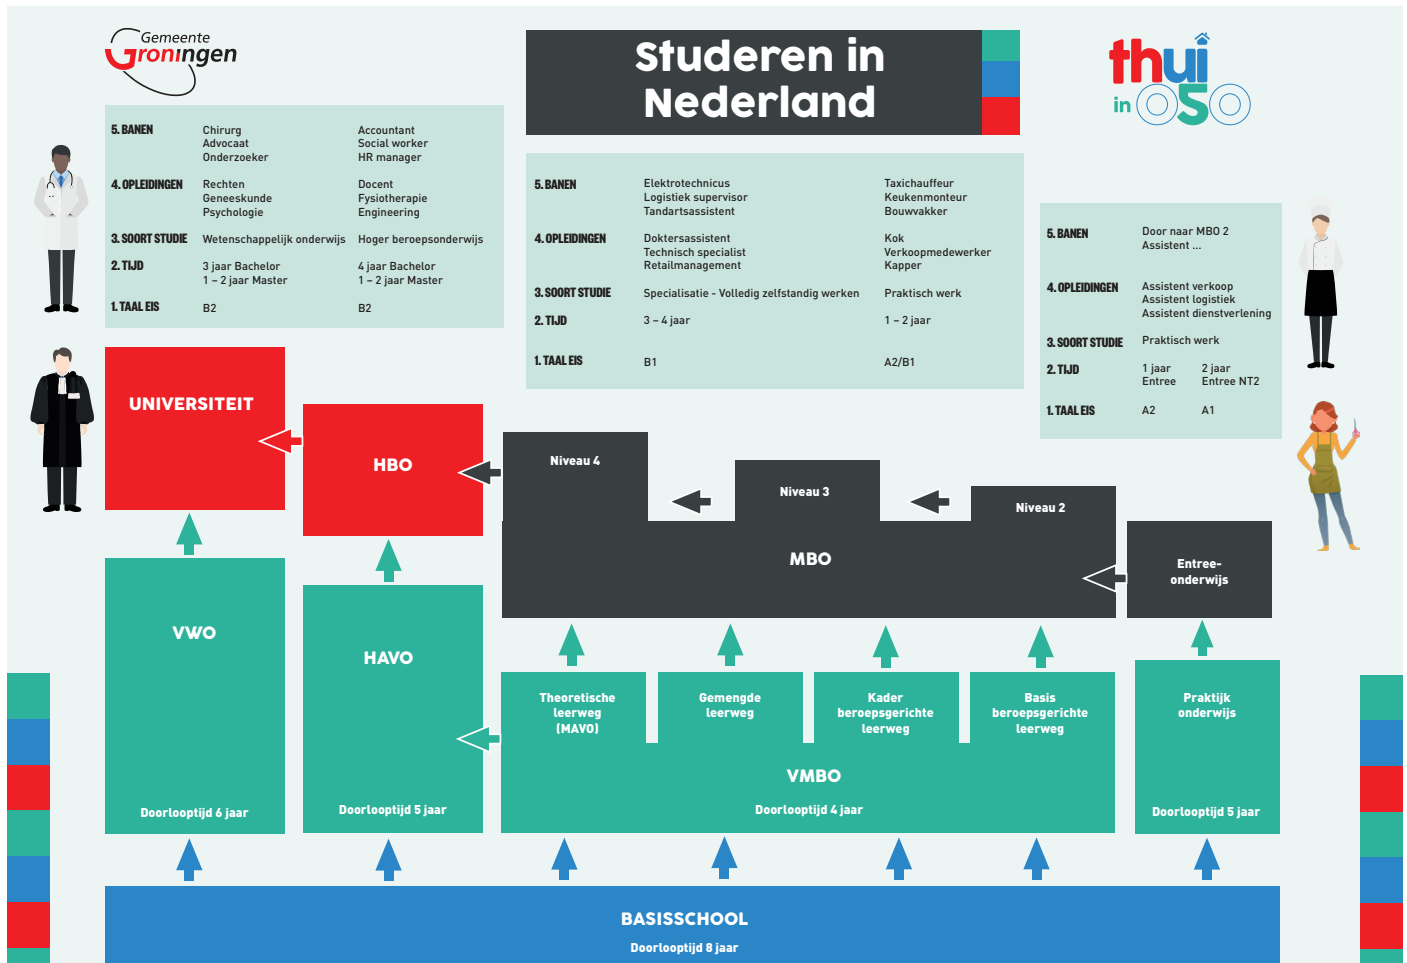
Gemeente Groningen

Studeren in Nederland

thuis in OSO

| | | |
|---|---|---|
| 5. BANEN | Chirurg Advocaat Onderzoeker | Accountant Social worker HR manager |
| 4. OPLEIDINGEN | Rechten Geneeskunde Psychologie | Docent Fysiotherapie Engineering |
| 3. SOORT STUDIE | Wetenschappelijk onderwijs | Hoger beroepsonderwijs |
| 2. TIJD | 3 jaar Bachelor 1 – 2 jaar Master | 4 jaar Bachelor 1 – 2 jaar Master |
| 1. TAAL EIS | B2 | B2 |

| | | |
|---|---|---|
| 5. BANEN | Elektrotechnicus Logistiek supervisor Tandartsassistent | Taxichauffeur Keukenmonteur Bouwvakker |
| 4. OPLEIDINGEN | Doktersassistent Technisch specialist Retailmanagement | Kok Verkoopmedewerker Kapper |
| 3. SOORT STUDIE | Specialisatie - Volledig zelfstandig werken | Praktisch werk |
| 2. TIJD | 3 – 4 jaar | 1 – 2 jaar |
| 1. TAAL EIS | B1 | A2/B1 |

| | | |
|---|---|---|
| 5. BANEN | Door naar MBO 2 Assistent ... | |
| 4. OPLEIDINGEN | Assistent verkoop Assistent logistiek Assistent dienstverlening | |
| 3. SOORT STUDIE | Praktisch werk | |
| 2. TIJD | 1 jaar Entree | 2 jaar Entree NT2 |
| 1. TAAL EIS | A2 | A1 |

UNIVERSITEIT

HBO

Niveau 4

Niveau 3

Niveau 2

MBO

Entree-onderwijs

VWO

Doorlooptijd 6 jaar

HAVO

Doorlooptijd 5 jaar

Theoretische leerweg (MAVO)

Gemengde leerweg

Kader beroepsgerichte leerweg

Basis beroepsgerichte leerweg

VMBO

Doorlooptijd 4 jaar

Praktijk onderwijs

Doorlooptijd 5 jaar

BASISSCHOOL

Doorlooptijd 8 jaar